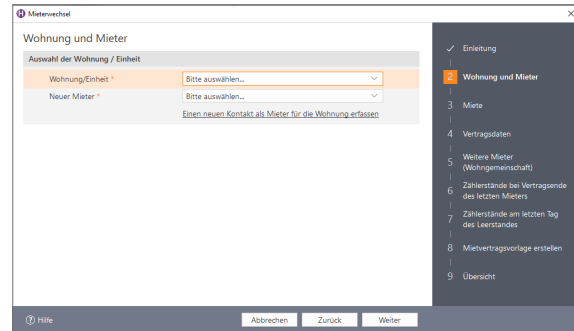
Mieterwechsel

Wohnung und Mieter

Auswahl der Wohnung / Einheit

Wohnung/Einheit * Bitte auswählen...

Neuer Mieter * Bitte auswählen...

Einen neuen Kontakt als Mieter für die Wohnung erfassen

✓ Einleitung

2 Wohnung und Mieter

3 Miete

4 Vertragsdaten

5 Weitere Mieter (Wohngemeinschaft)

6 Zählerstände bei Vertragsende des letzten Mieters

7 Zählerstände am letzten Tag des Leerstandes

8 Mietvertragsvorlage erstellen

9 Übersicht

Hilfe

Abbrechen Zurück Weiter